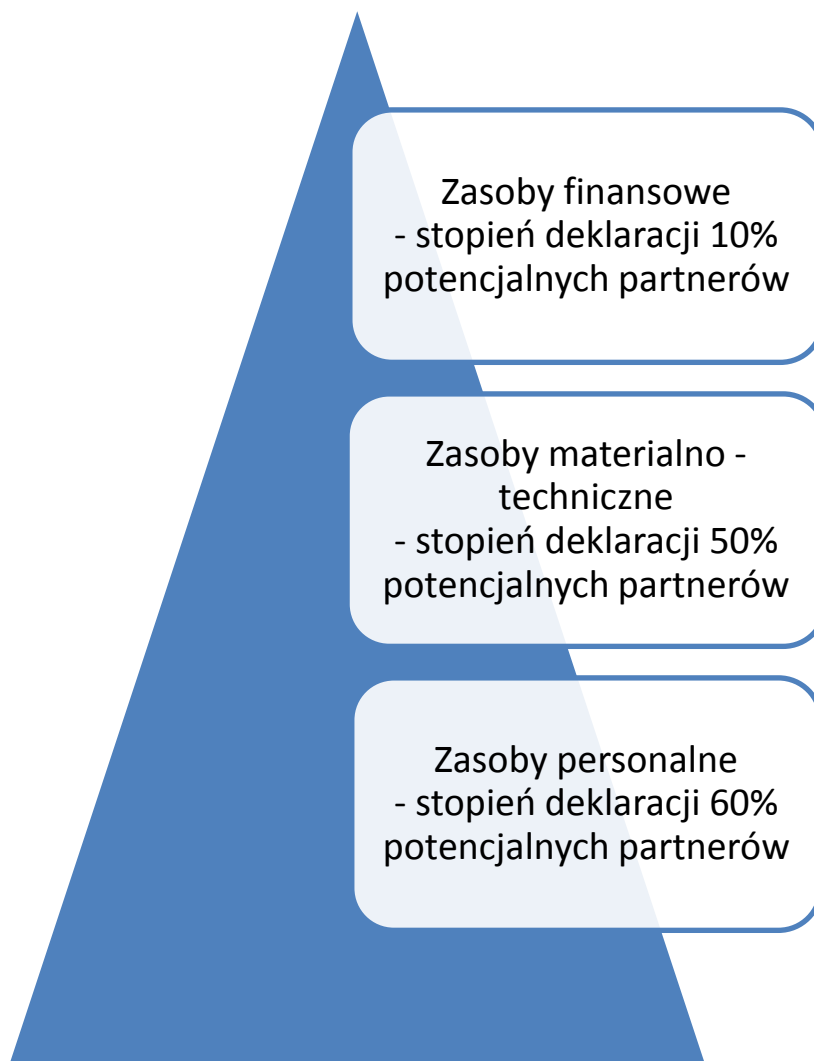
Zasoby finansowe
- stopień deklaracji 10% potencjalnych partnerów

Zasoby materialno - techniczne
- stopień deklaracji 50% potencjalnych partnerów

Zasoby personalne
- stopień deklaracji 60% potencjalnych partnerów